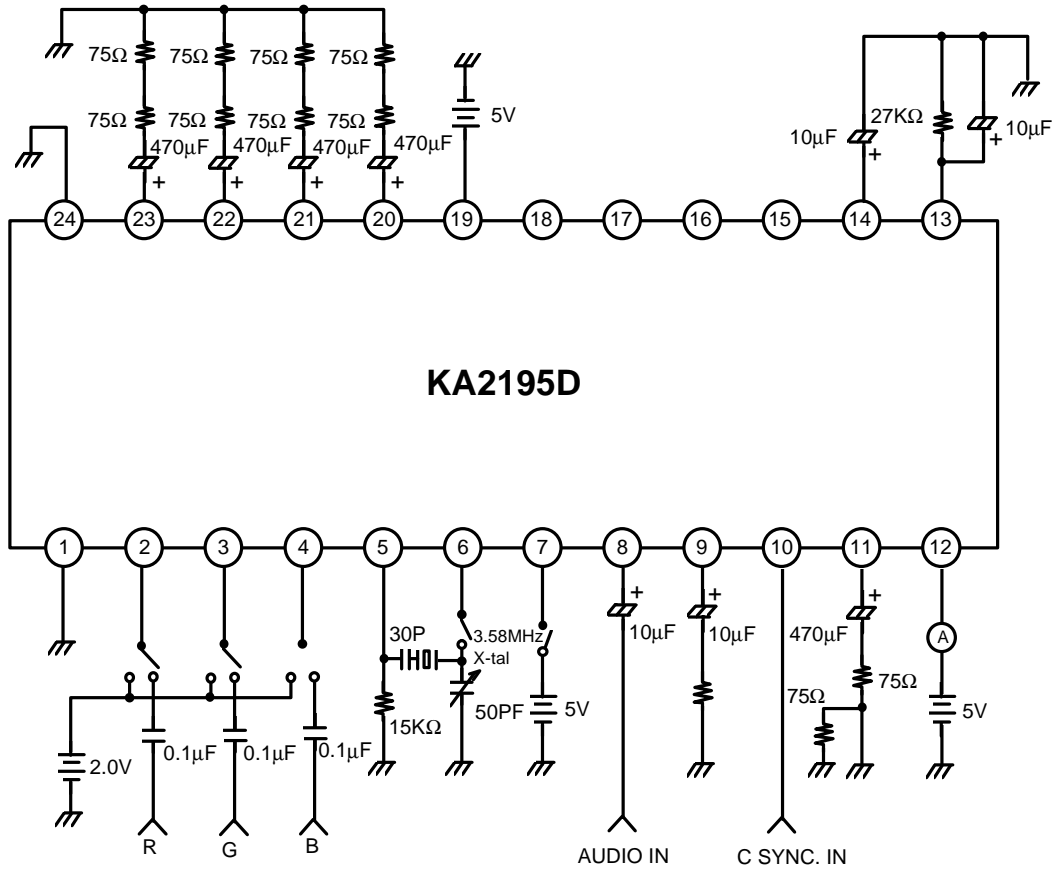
75Ω 75Ω 75Ω 75Ω
75Ω 75Ω 75Ω 75Ω
470μF 470μF 470μF 470μF
+ + + +
5V
10μF
27KΩ
10μF
+ +
24 23 22 21 20 19 18 17 16 15 14 13

KA2195D

1 2 3 4 5 6 7 8 9 10 11 12
+ + +
30P
3.58MHz
X-tal
10μF
10μF
470μF
A
75Ω
75Ω
15KΩ
50PF
5V
5V
2.0V
0.1μF 0.1μF 0.1μF
R G B
AUDIO IN
C SYNC. IN